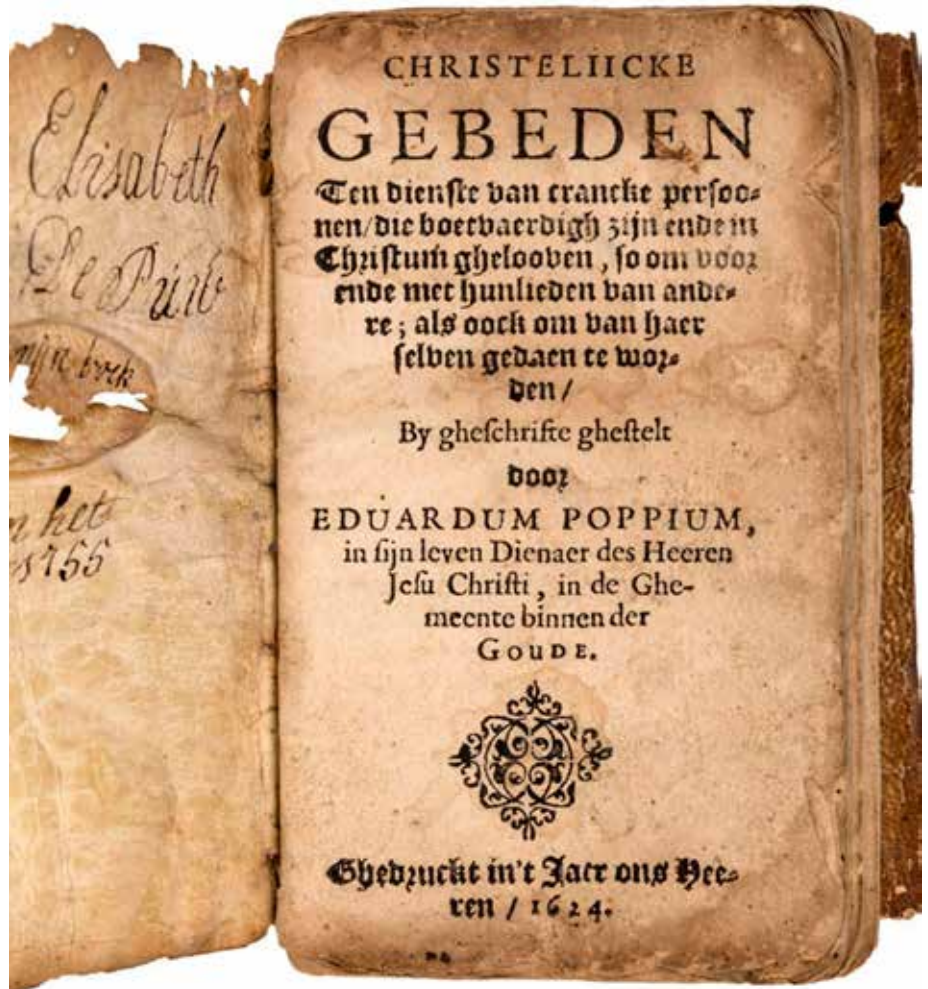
Elisabeth
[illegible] De Puin
mijn boek
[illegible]n het
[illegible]1755

CHRISTELIICKE
GEBEDEN
Ten dienste van crancke persoonen/die boetvaerdigh zijn ende in Christum ghelooven, so om voor ende met hunlieden van andere; als oock om van haer selven gedaen te worden/
By gheschrifte ghestelt
door
EDUARDUM POPPIUM,
in sijn leven Dienaer des Heeren Jesu Christi, in de Ghemeente binnen der
GOUDE.

Ghedruckt in't Jaer ons Heeren / 1624.